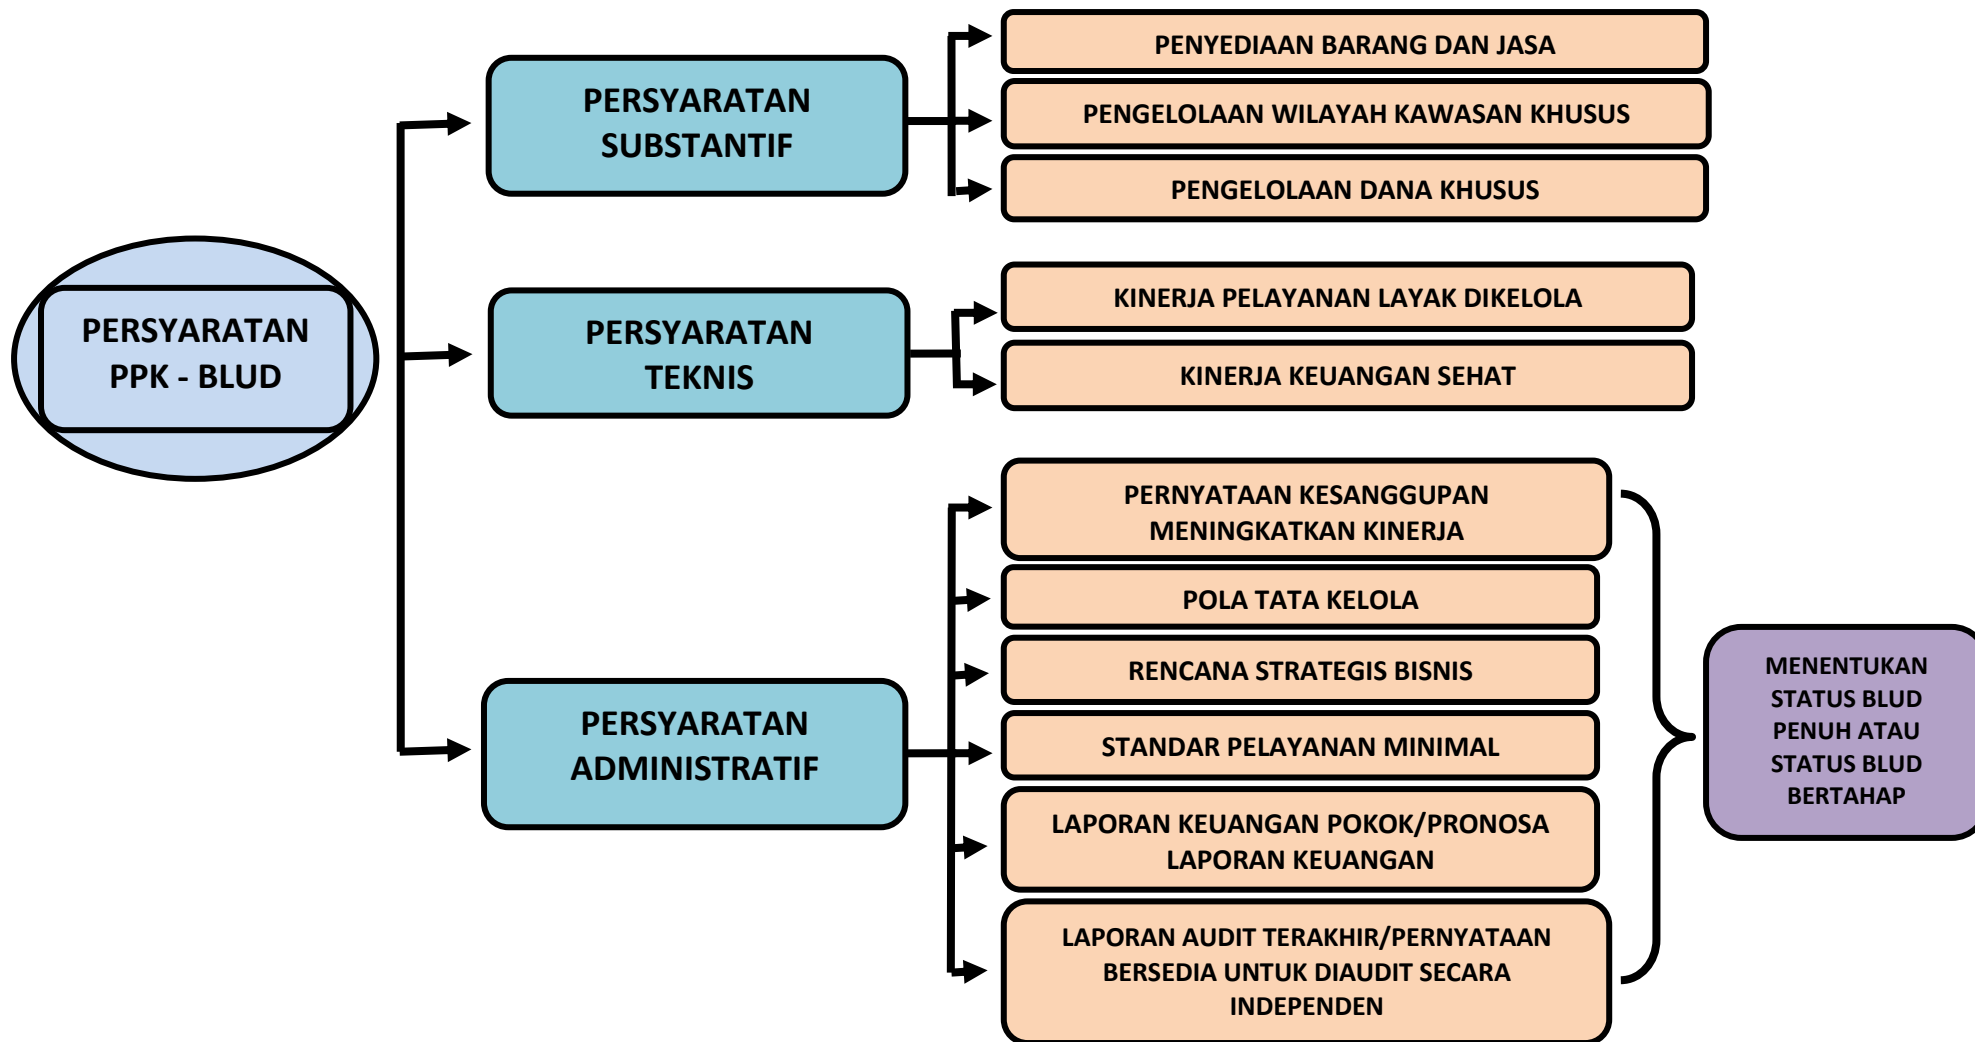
PERSYARATAN PPK - BLUD

PERSYARATAN SUBSTANTIF

PENYEDIAAN BARANG DAN JASA

PENGELOLAAN WILAYAH KAWASAN KHUSUS

PENGELOLAAN DANA KHUSUS

PERSYARATAN TEKNIS

KINERJA PELAYANAN LAYAK DIKELOLA

KINERJA KEUANGAN SEHAT

PERSYARATAN ADMINISTRATIF

PERNYATAAN KESANGGUPAN MENINGKATKAN KINERJA

POLA TATA KELOLA

RENCANA STRATEGIS BISNIS

STANDAR PELAYANAN MINIMAL

LAPORAN KEUANGAN POKOK/PRONOSA LAPORAN KEUANGAN

LAPORAN AUDIT TERAKHIR/PERNYATAAN BERSEDIA UNTUK DIAUDIT SECARA INDEPENDEN

MENENTUKAN STATUS BLUD PENUH ATAU STATUS BLUD BERTAHAP